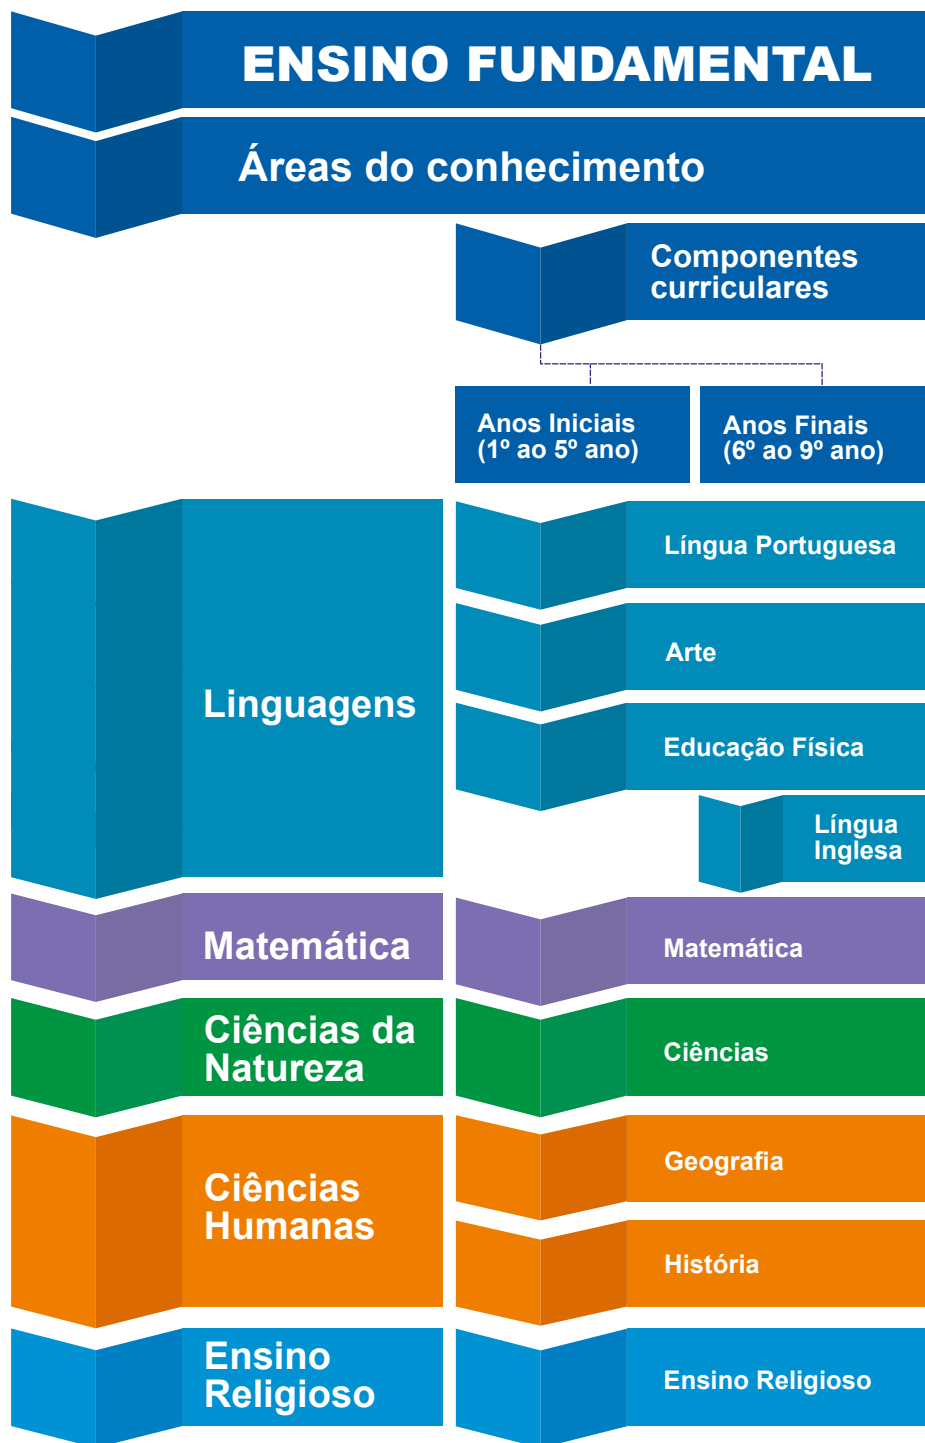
ENSINO FUNDAMENTAL

Áreas do conhecimento

Componentes curriculares

Anos Iniciais (1º ao 5º ano)

Anos Finais (6º ao 9º ano)

Linguagens

Língua Portuguesa

Arte

Educação Física

Língua Inglesa

Matemática

Matemática

Ciências da Natureza

Ciências

Ciências Humanas

Geografia

História

Ensino Religioso

Ensino Religioso